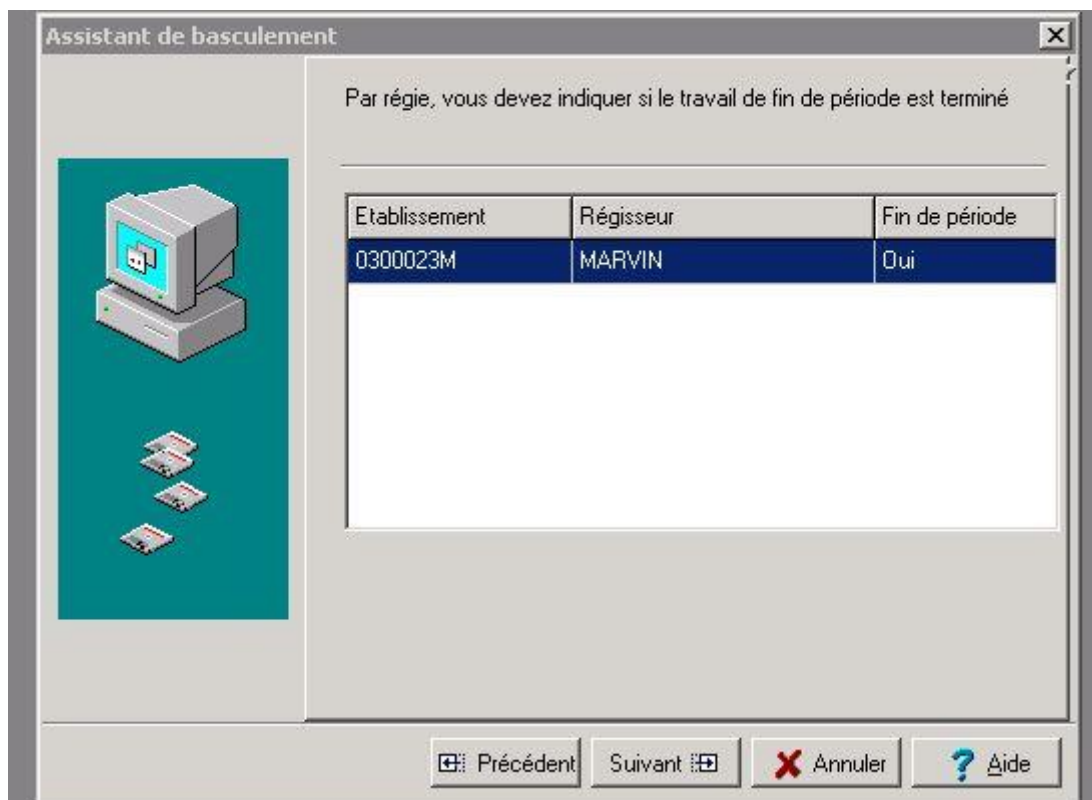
Assistant de basculement

Par régie, vous devez indiquer si le travail de fin de période est terminé

| Etablissement | Régisseur | Fin de période |
|---|---|---|
| 0300023M | MARVIN | Oui |

Précédent Suivant Annuler Aide